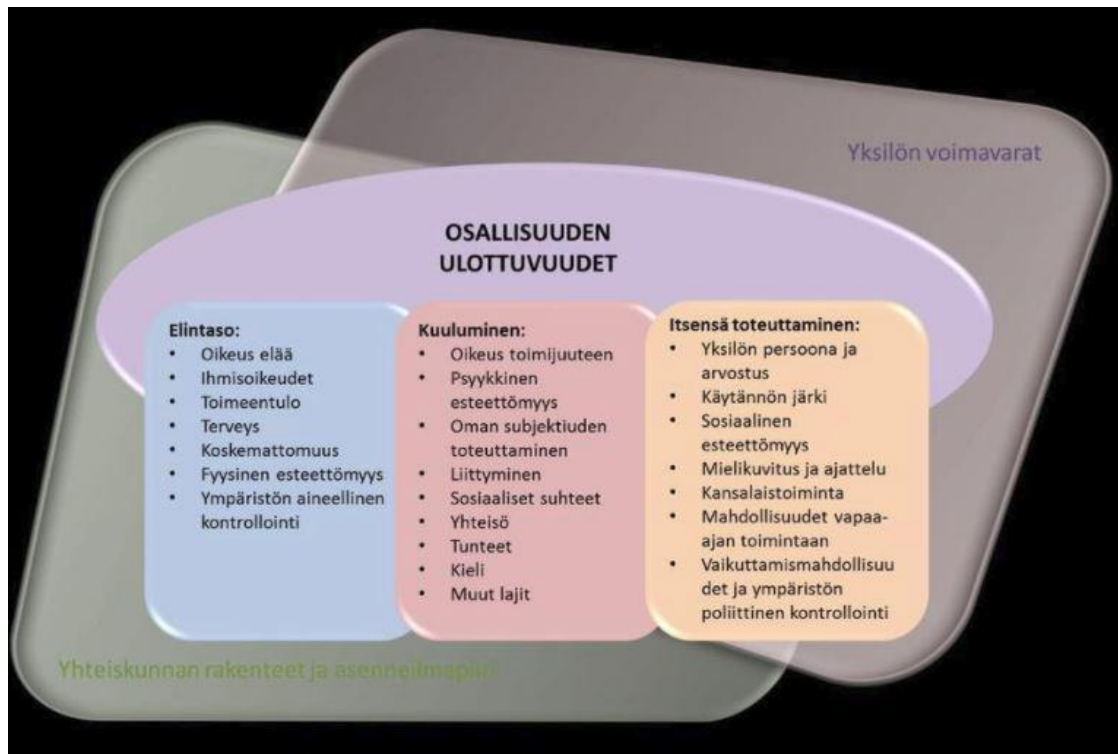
Yksilön voimavarat

OSALLISUUDEN ULOTTUVUUDET

Elintaso:
- Oikeus elää
- Ihmisoikeudet
- Toimeentulo
- Terveys
- Koskemattomuus
- Fyysinen esteettömyys
- Ympäristön aineellinen kontrollointi

Kuuluminen:
- Oikeus toimijuuteen
- Psyykkinen esteettömyys
- Oman subjektiuden toteuttaminen
- Liittyminen
- Sosiaaliset suhteet
- Yhteisö
- Tunteet
- Kieli
- Muut lajit

Itsensä toteuttaminen:
- Yksilön persoona ja arvostus
- Käytännön järki
- Sosiaalinen esteettömyys
- Mielikuvitus ja ajattelu
- Kansalaistoiminta
- Mahdollisuudet vapaa-ajan toimintaan
- Vaikuttamismahdollisuudet ja ympäristön poliittinen kontrollointi

Yhteiskunnan rakenteet ja asenneilmapiiri